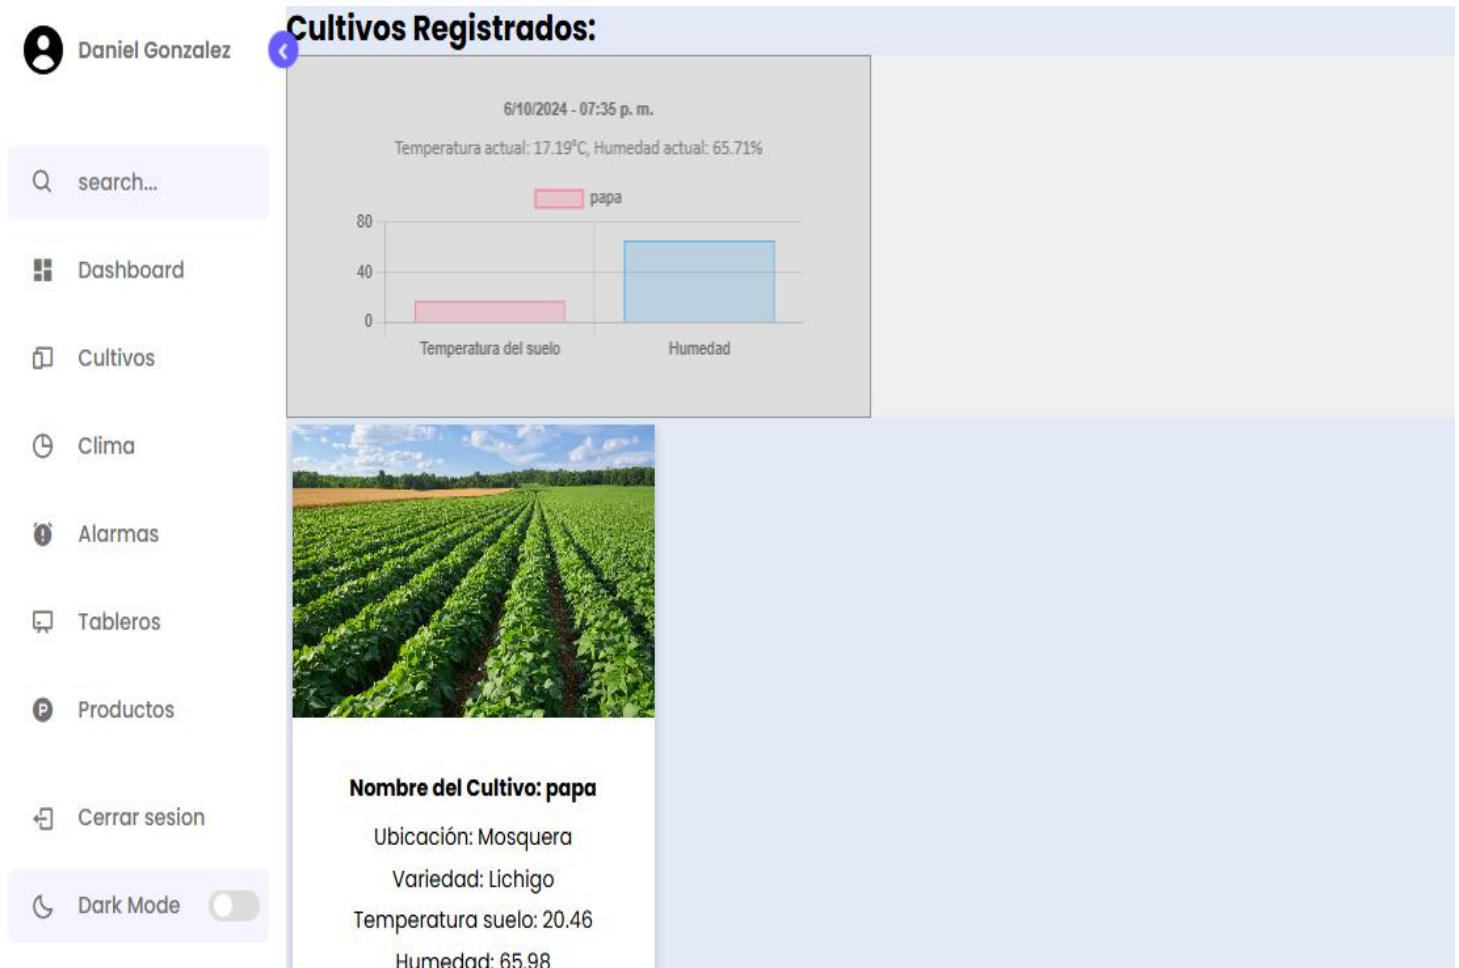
Daniel Gonzalez

search...

Dashboard

Cultivos

Clima

Alarmas

Tableros

Productos

Cerrar sesion

Dark Mode

Cultivos Registrados:

6/10/2024 - 07:35 p. m.

Temperatura actual: 17.19°C, Humedad actual: 65.71%

papa

80

40

0

Temperatura del suelo

Humedad

Nombre del Cultivo: papa

Ubicación: Mosquera

Variedad: Lichigo

Temperatura suelo: 20.46

Humedad: 65.98